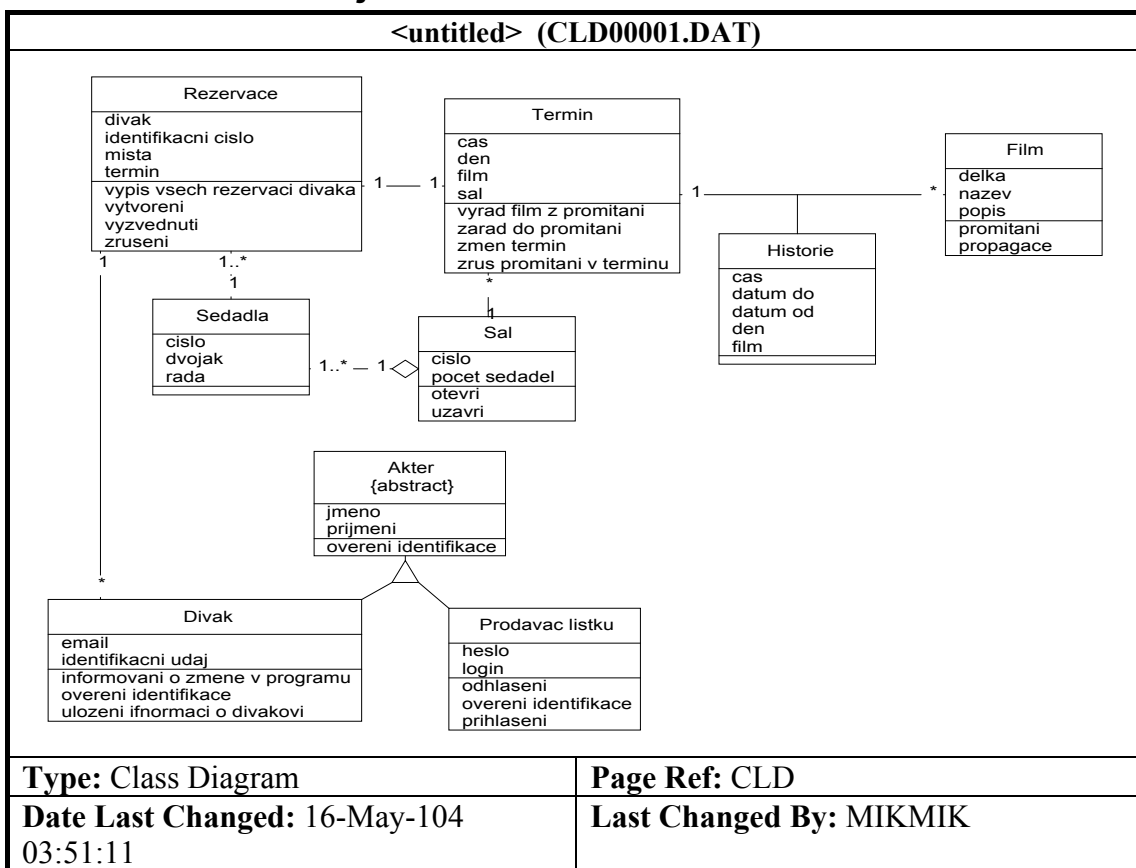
<untitled> (CLD00001.DAT)

Rezervace
divak
identifikacni cislo
mista
termin
vypis vsech rezervaci divaka
vytvoreni
vyzvednuti
zruseni

1 — 1

Termin
cas
den
film
sal
vyrad film z promitani
zarad do promitani
zmen termin
zrus promitani v terminu

1

*

Film
delka
nazev
popis
promitani
propagace

Historie
cas
datum do
datum od
den
film

1
1..*
1

Sedadla
cislo
dvojak
rada

1..* — 1

*
1

Sal
cislo
pocet sedadel
otevri
uzavri

Akter
{abstract}
jmeno
prijmeni
overeni identifikace

*

Divak
email
identifikacni udaj
informovani o zmene v programu
overeni identifikace
ulozeni ifnormaci o divakovi

Prodavac listku
heslo
login
odhlaseni
overeni identifikace
prihlaseni

| **Type:** Class Diagram | **Page Ref:** CLD |
|---|---|
| **Date Last Changed:** 16-May-104 03:51:11 | **Last Changed By:** MIKMIK |